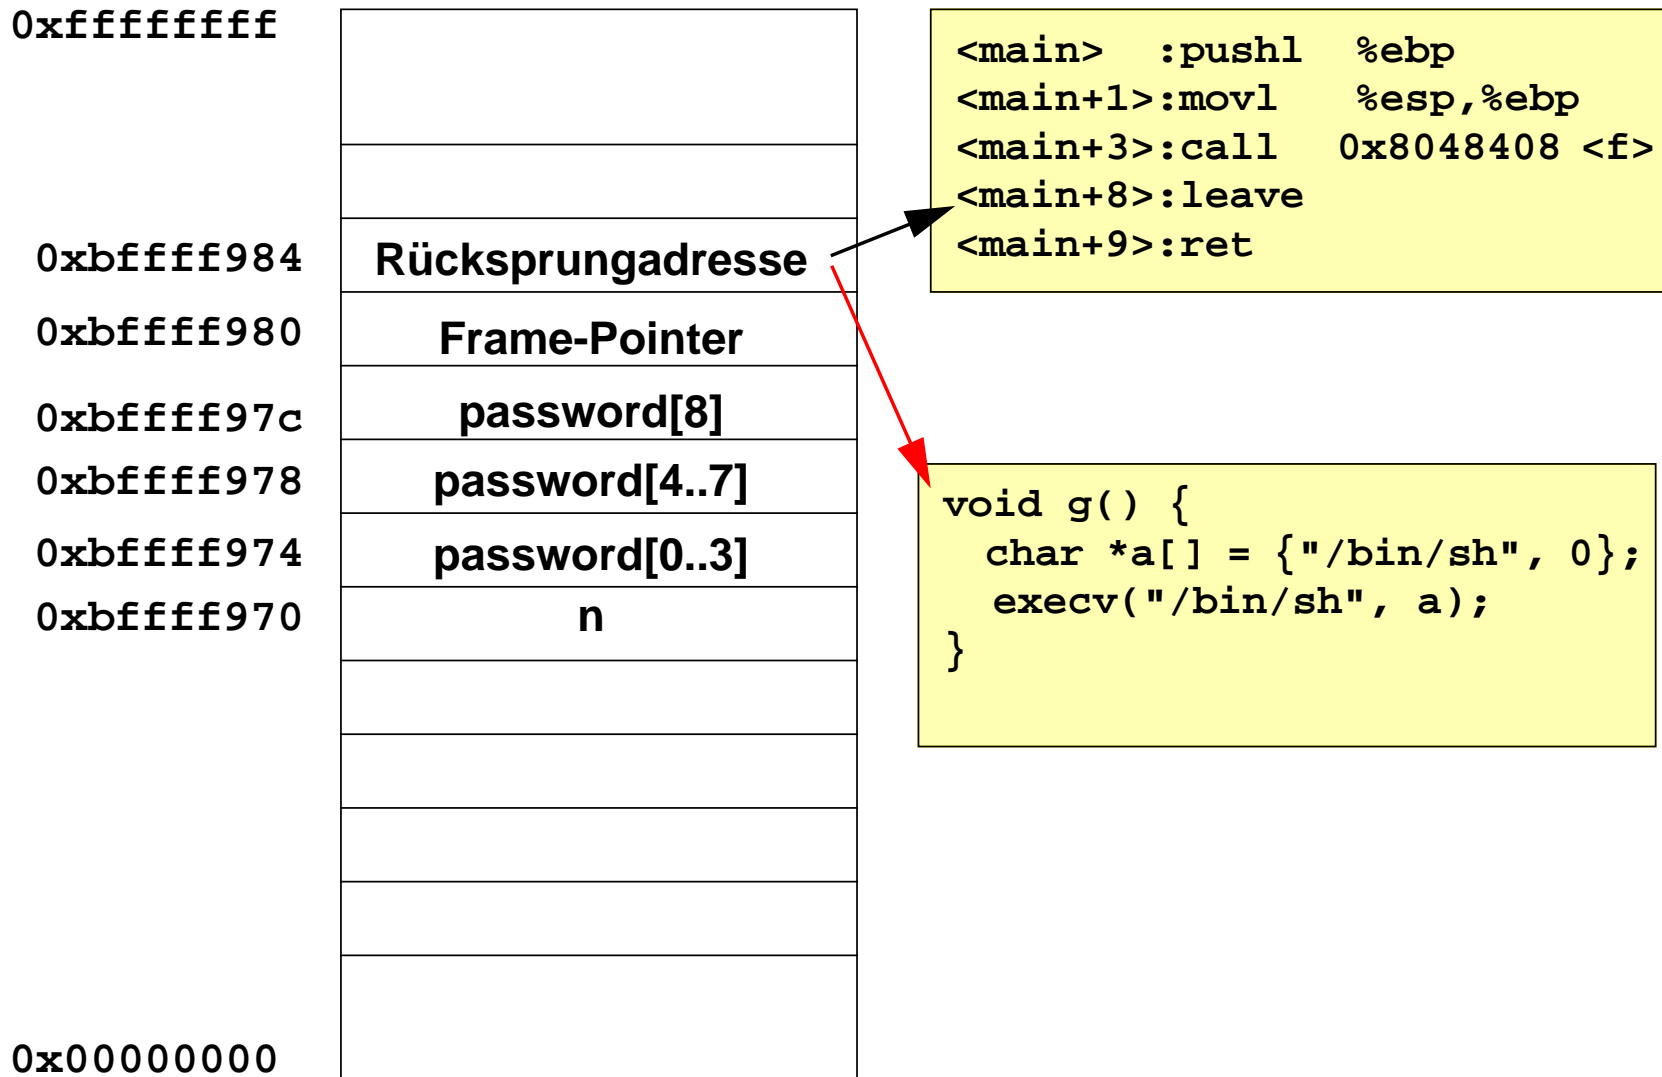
0xffffffff

0xbffff984 Rücksprungadresse
0xbffff980 Frame-Pointer
0xbffff97c password[8]
0xbffff978 password[4..7]
0xbffff974 password[0..3]
0xbffff970 n

0x00000000

<main> :pushl %ebp
<main+1>:movl %esp,%ebp
<main+3>:call 0x8048408 <f>
<main+8>:leave
<main+9>:ret

void g() {
 char *a[] = {"/bin/sh", 0};
 execv("/bin/sh", a);
}